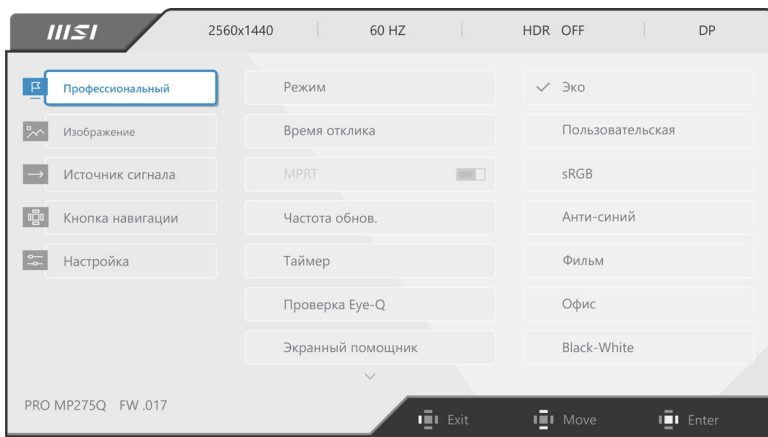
MSI

2560x1440 | 60 HZ | HDR OFF | DP

Профессиональный
Изображение
Источник сигнала
Кнопка навигации
Настройка

Режим
Время отклика
MPRT OFF
Частота обнов.
Таймер
Проверка Eye-Q
Экранный помощник

✓ Эко
Пользовательская
sRGB
Анти-синий
Фильм
Офис
Black-White

PRO MP275Q FW .017

Exit Move Enter